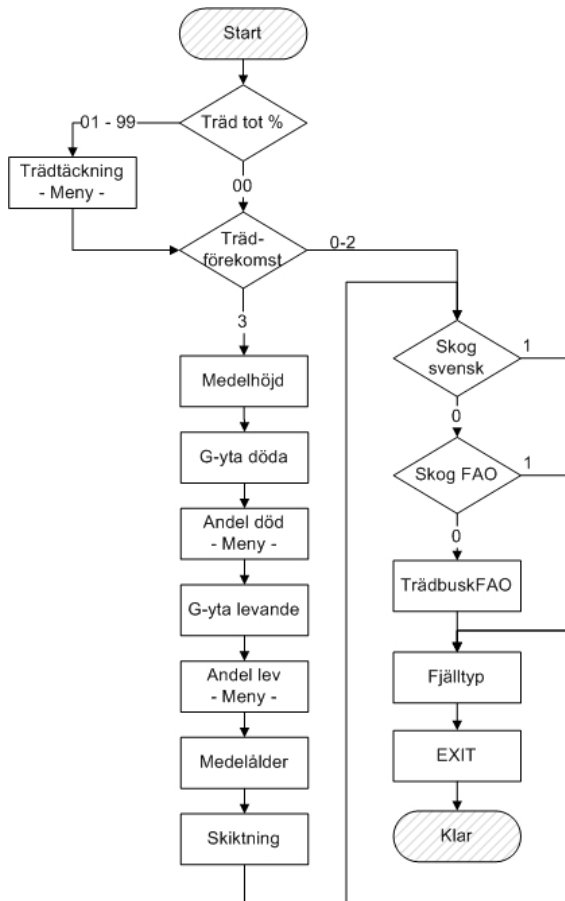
Start

Träd tot %

01 - 99

Trädtäckning - Meny -

00

Träd-förekomst

0-2

3

Skog svensk

1

0

Skog FAO

1

0

TrädbuskFAO

Fjälltyp

EXIT

Klar

Medelhöjd

G-yta döda

Andel död - Meny -

G-yta levande

Andel lev - Meny -

Medelålder

Skiktning